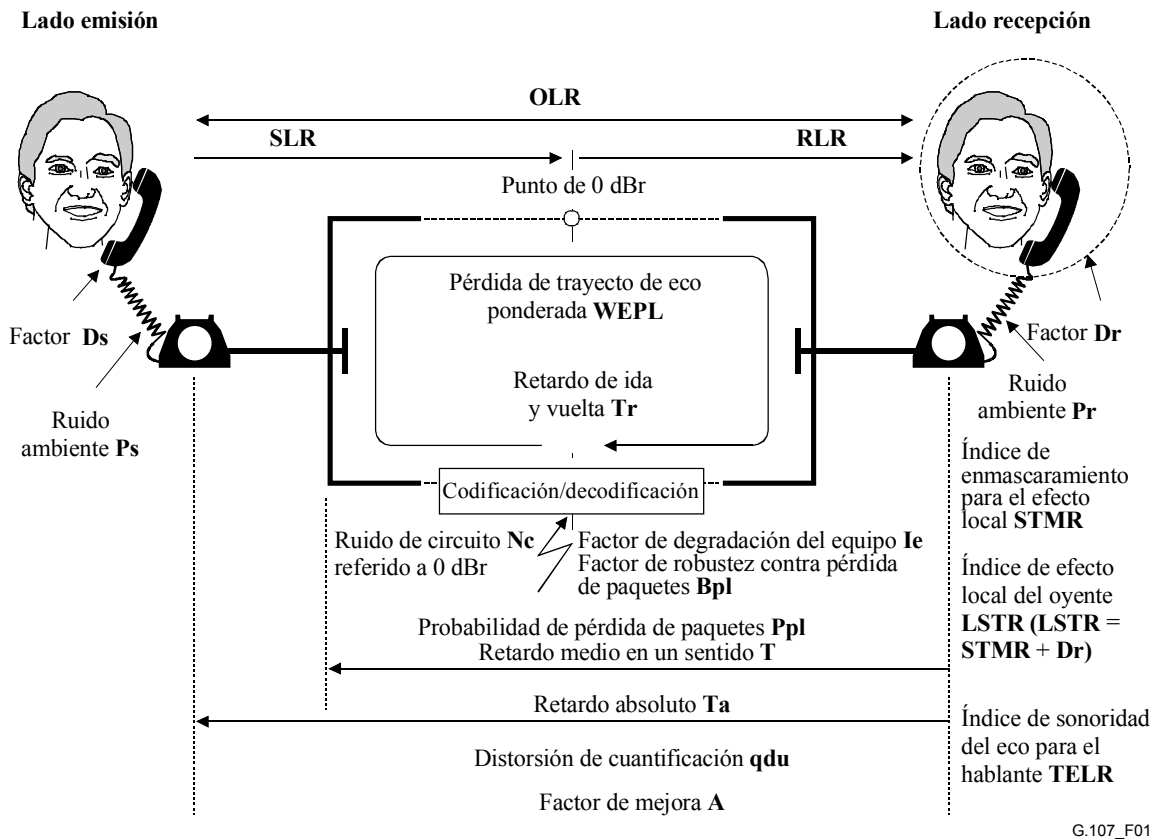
Lado emisión

Lado recepción

OLR

SLR

RLR

Punto de 0 dBr

Pérdida de trayecto de eco ponderada **WEPL**

Retardo de ida y vuelta **Tr**

Factor **Ds**

Ruido ambiente **Ps**

Factor **Dr**

Ruido ambiente **Pr**

Índice de enmascaramiento para el efecto local **STMR**

Codificación/decodificación

Ruido de circuito **Nc** referido a 0 dBr

Factor de degradación del equipo **Ie**
Factor de robustez contra pérdida de paquetes **Bpl**

Índice de efecto local del oyente **LSTR (LSTR = STMR + Dr)**

Probabilidad de pérdida de paquetes **Ppl**
Retardo medio en un sentido **T**

Retardo absoluto **Ta**

Índice de sonoridad del eco para el hablante **TELR**

Distorsión de cuantificación **qdu**

Factor de mejora **A**

G.107_F01